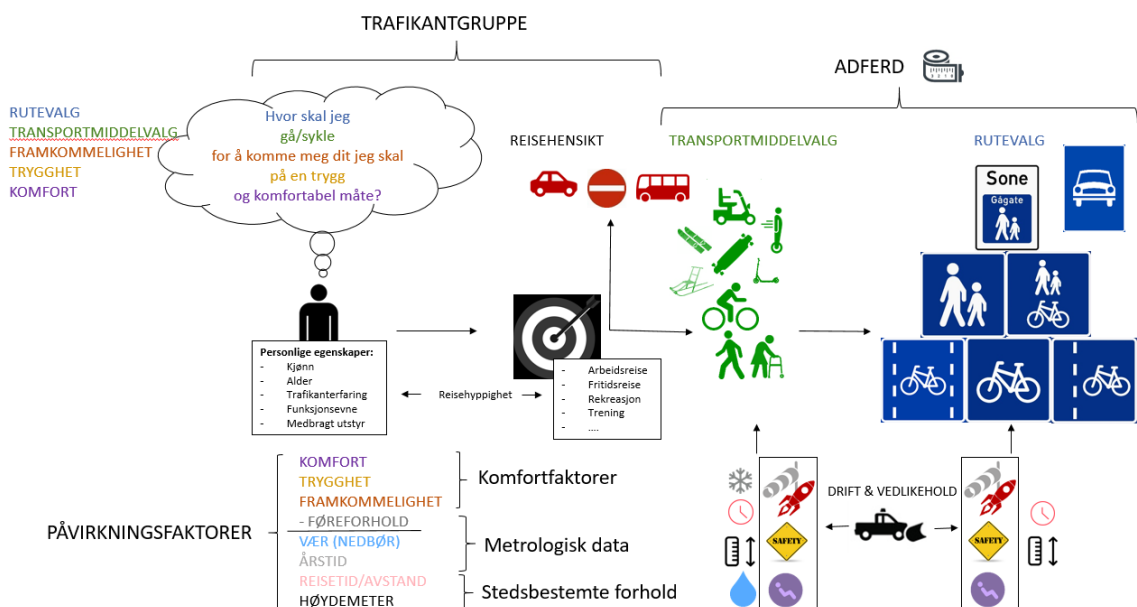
TRAFIKANTGRUPPE

ADFERD

RUTEVALG
TRANSPORTMIDDELVALG
FRAMKOMMELIGHET
TRYGGHET
KOMFORT

Hvor skal jeg gå/sykle for å komme meg dit jeg skal på en trygg og komfortabel måte?

REISEHENSIKT

TRANSPORTMIDDELVALG

RUTEVALG

Sone
Gågate

Personlige egenskaper:
- Kjønn
- Alder
- Trafikanterfaring
- Funksjonsevne
- Medbragt utstyr

Reisehyppighet

- Arbeidsreise
- Fritidsreise
- Rekreasjon
- Trening
- ....

KOMFORT
TRYGGHET
FRAMKOMMELIGHET
Komfortfaktorer

PÅVIRKNINGSFAKTORER

- FØREFORHOLD
VÆR (NEDBØR)
ÅRSTID
Metrologisk data

REISETID/AVSTAND
HØYDEMETER
Stedsbestemte forhold

DRIFT & VEDLIKEHOLD

SAFETY

SAFETY